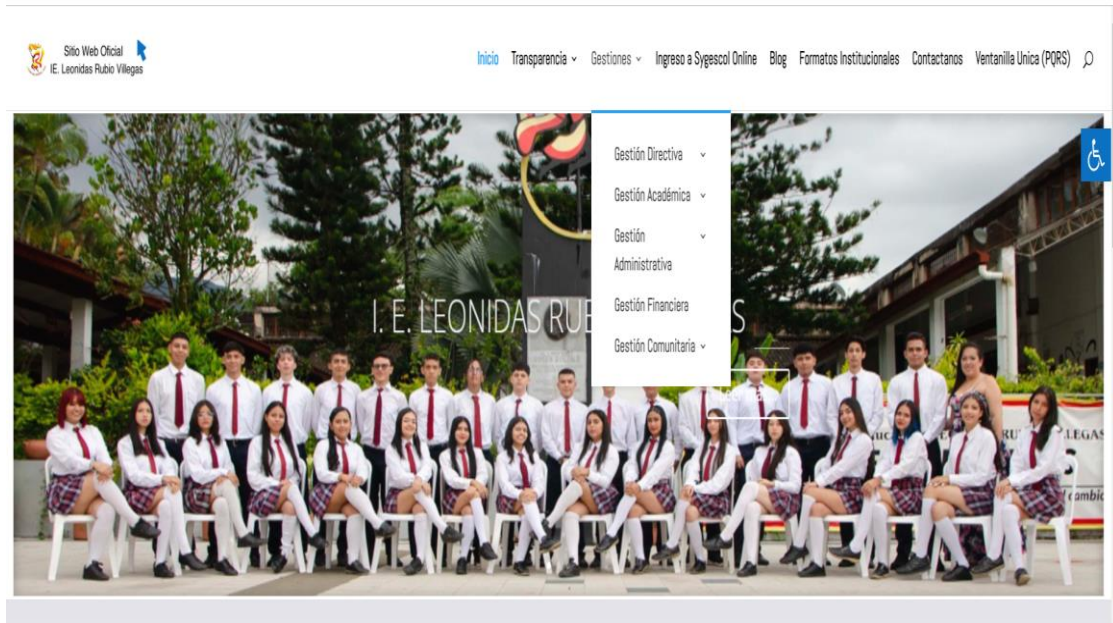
Sitio Web Oficial
IE. Leonidas Rubio Villegas

Inicio Transparencia Gestiones Ingreso a Sygescol Online Blog Formatos Institucionales Contactanos Ventanilla Unica (PQRS)

Gestión Directiva
Gestión Académica
Gestión Administrativa
Gestión Financiera
Gestión Comunitaria

I. E. LEONIDAS RU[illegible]S

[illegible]RUBIO VILLEGAS